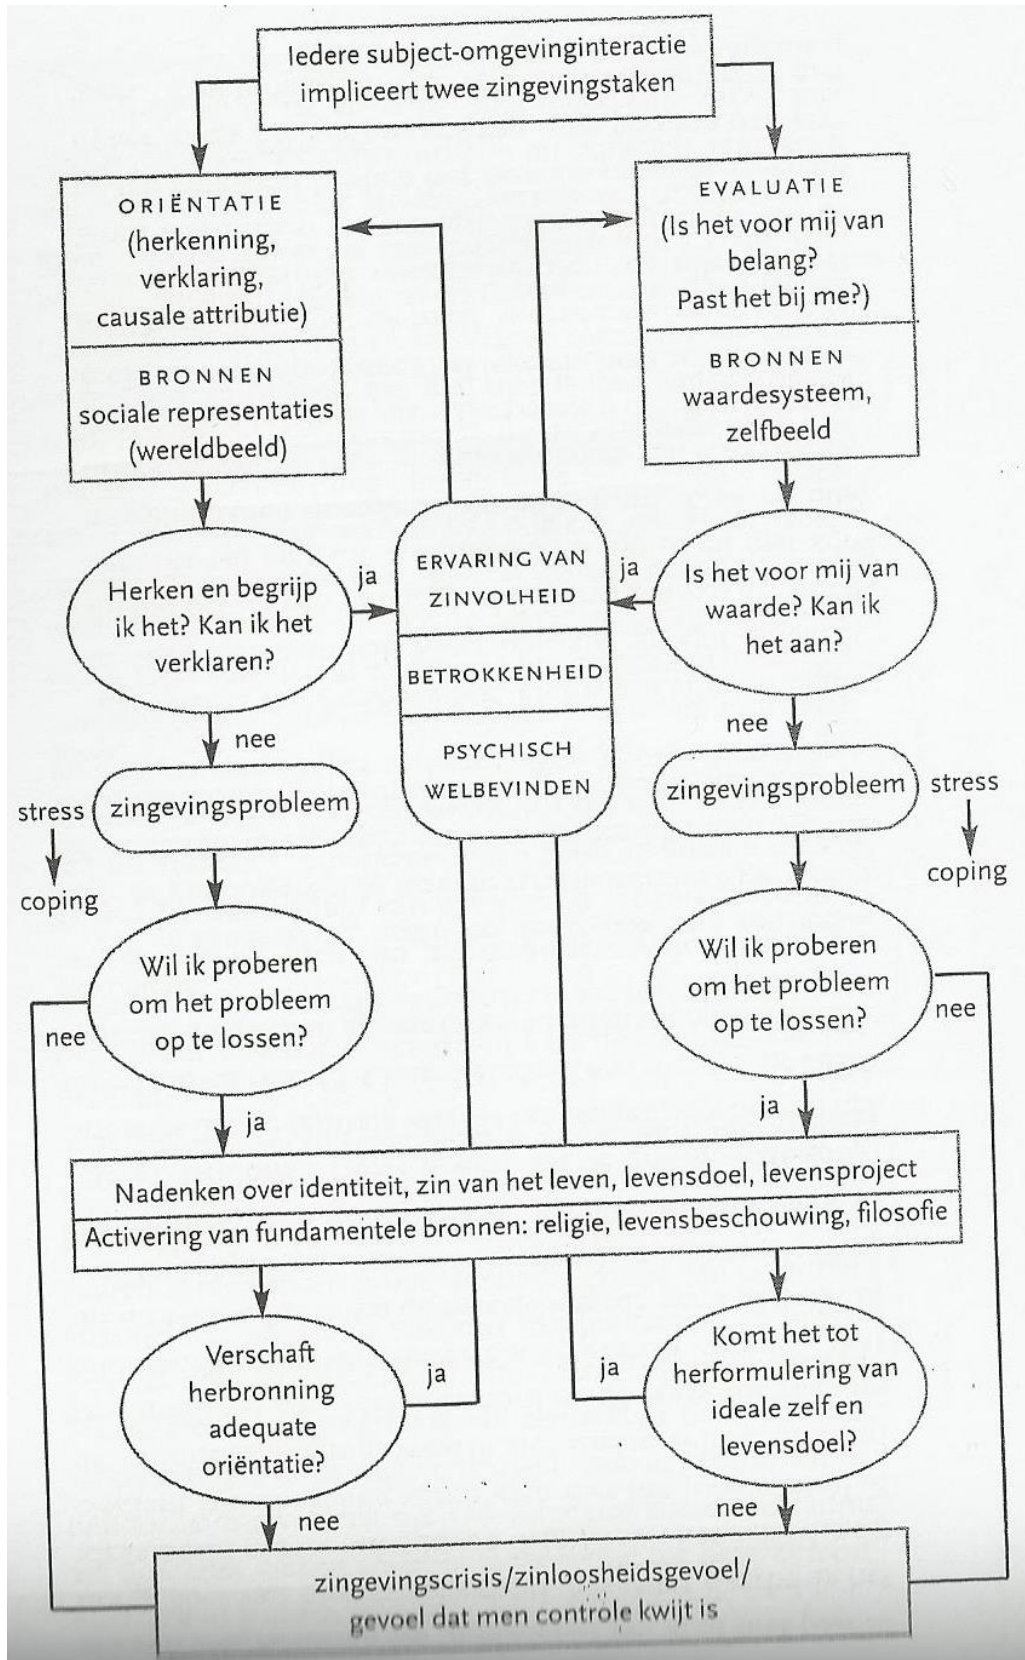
Iedere subject-omgevinginteractie impliceert twee zingevingstaken

ORIËNTATIE
(herkenning, verklaring, causale attributie)

BRONNEN
sociale representaties (wereldbeeld)

EVALUATIE
(Is het voor mij van belang? Past het bij me?)

BRONNEN
waardesysteem, zelfbeeld

Herken en begrijp ik het? Kan ik het verklaren?

ja

ERVARING VAN ZINVOLHEID

BETROKKENHEID

PSYCHISCH WELBEVINDEN

ja

Is het voor mij van waarde? Kan ik het aan?

nee

nee

stress

zingevingsprobleem

coping

zingevingsprobleem

stress

coping

Wil ik proberen om het probleem op te lossen?

nee

Wil ik proberen om het probleem op te lossen?

nee

ja

ja

Nadenken over identiteit, zin van het leven, levensdoel, levensproject

Activering van fundamentele bronnen: religie, levensbeschouwing, filosofie

Verschaft herbronning adequate oriëntatie?

ja

ja

Komt het tot herformulering van ideale zelf en levensdoel?

nee

nee

zingevingscrisis/zinloosheidsgevoel/ gevoel dat men controle kwijt is